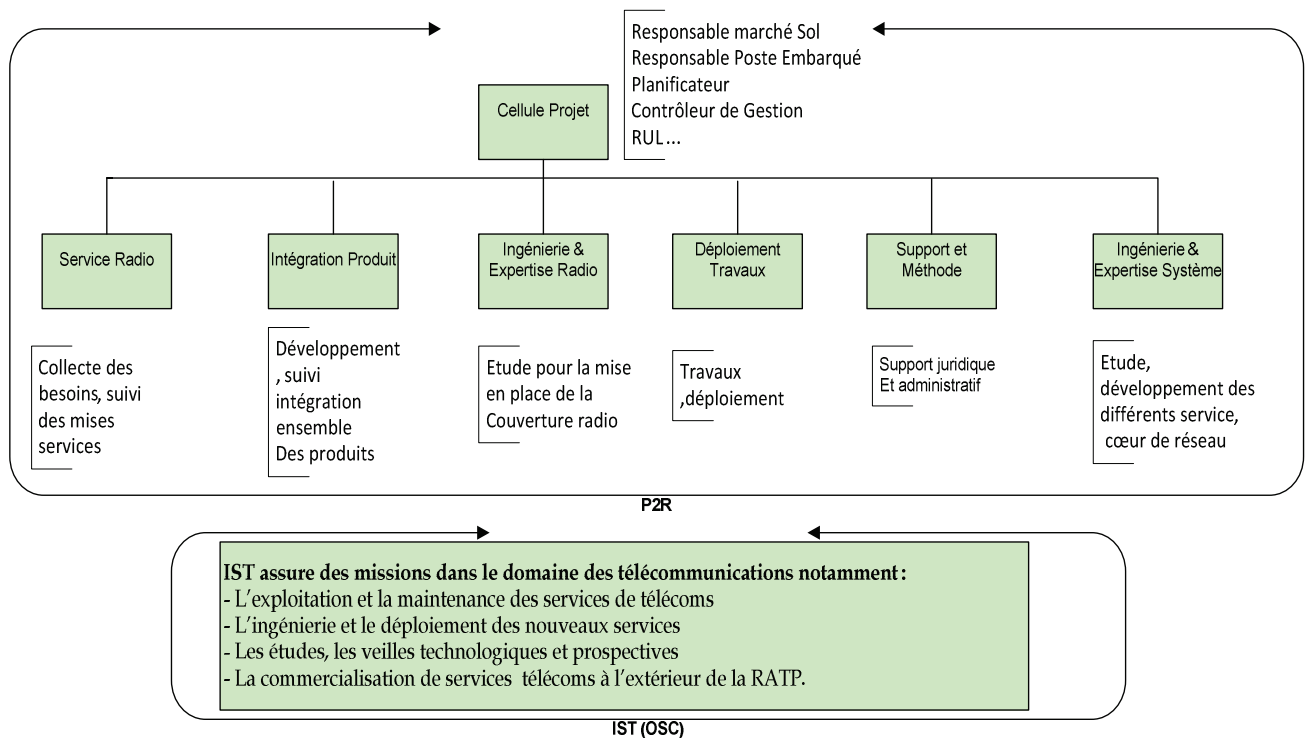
Responsable marché Sol
Responsable Poste Embarqué
Planificateur
Contrôleur de Gestion
RUL…

Cellule Projet

Service Radio

Intégration Produit

Ingénierie & Expertise Radio

Déploiement Travaux

Support et Méthode

Ingénierie & Expertise Système

Collecte des besoins, suivi des mises services

Développement , suivi intégration ensemble Des produits

Etude pour la mise en place de la Couverture radio

Travaux ,déploiement

Support juridique Et administratif

Etude, développement des différents service, cœur de réseau

P2R

IST assure des missions dans le domaine des télécommunications notamment :
- L'exploitation et la maintenance des services de télécoms
- L'ingénierie et le déploiement des nouveaux services
- Les études, les veilles technologiques et prospectives
- La commercialisation de services télécoms à l'extérieur de la RATP.

IST (OSC)